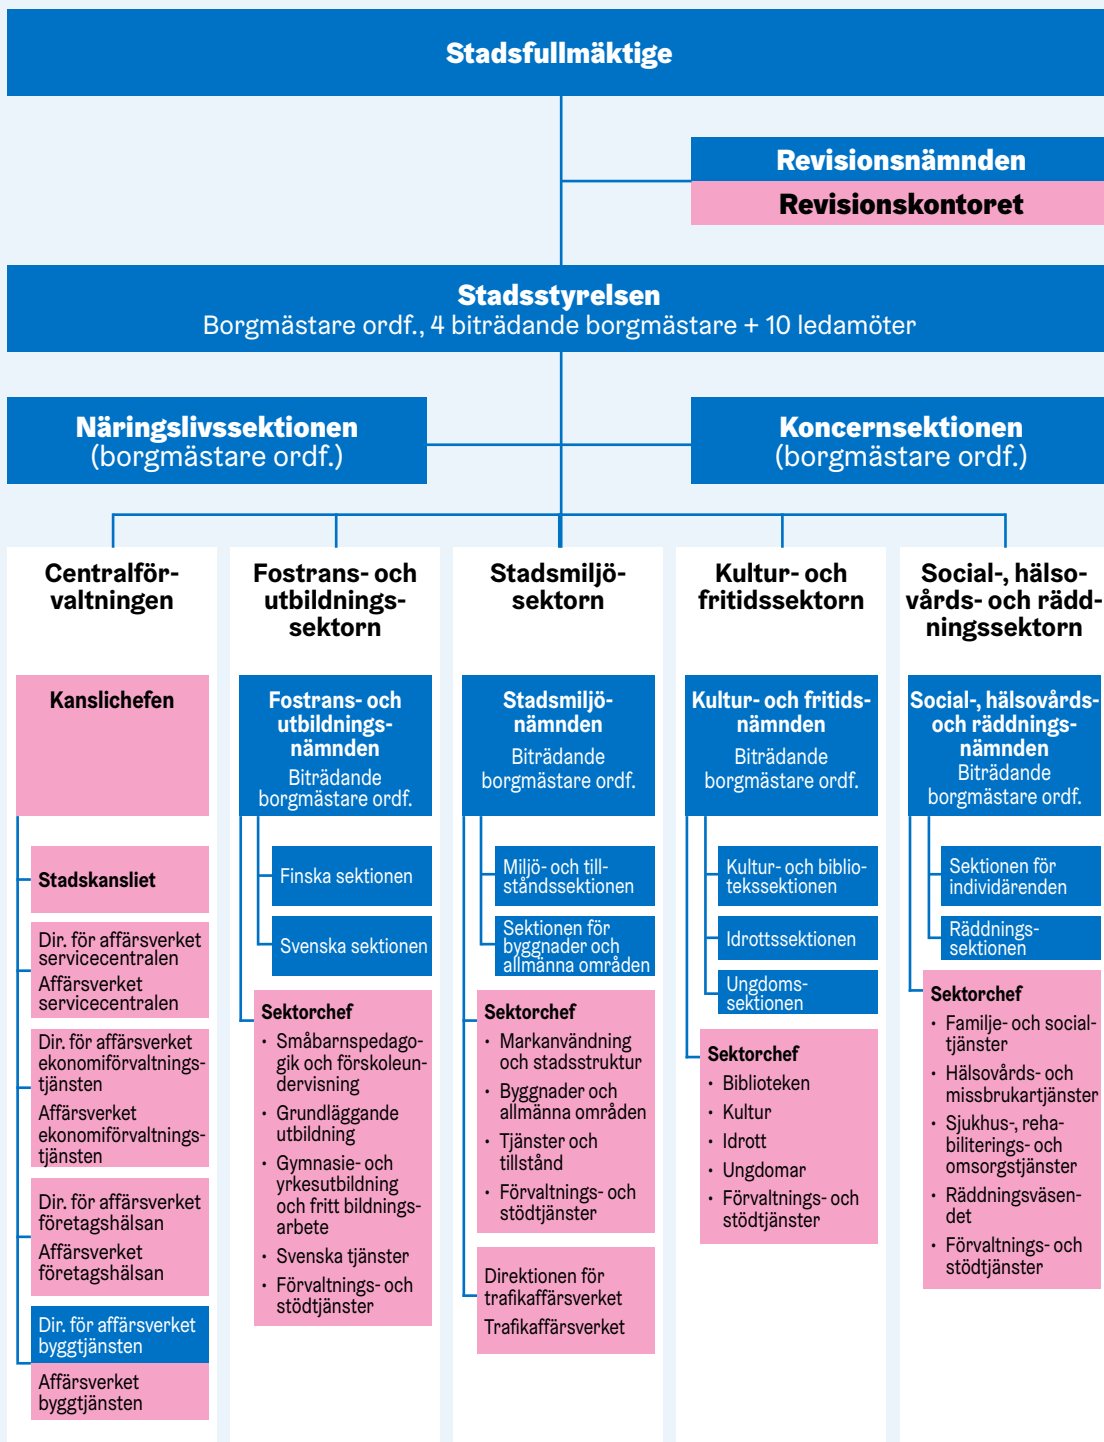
Stadsfullmäktige

Revisionsnämnden

Revisionskontoret

Stadsstyrelsen
Borgmästare ordf., 4 biträdande borgmästare + 10 ledamöter

Näringslivssektionen
(borgmästare ordf.)

Koncernsektionen
(borgmästare ordf.)

Centralförvaltningen

Kanslichefen

Stadskansliet

Dir. för affärsverket servicecentralen
Affärsverket servicecentralen

Dir. för affärsverket ekonomiförvaltningstjänsten
Affärsverket ekonomiförvaltningstjänsten

Dir. för affärsverket företagshälsan
Affärsverket företagshälsan

Dir. för affärsverket byggtjänsten

Affärsverket byggtjänsten

Fostrans- och utbildningssektorn

Fostrans- och utbildningsnämnden
Biträdande borgmästare ordf.

Finska sektionen

Svenska sektionen

Sektorchef
· Småbarnspedagogik och förskoleundervisning
· Grundläggande utbildning
· Gymnasie- och yrkesutbildning och fritt bildningsarbete
· Svenska tjänster
· Förvaltnings- och stödtjänster

Stadsmiljösektorn

Stadsmiljönämnden
Biträdande borgmästare ordf.

Miljö- och tillståndssektionen

Sektionen för byggnader och allmänna områden

Sektorchef
· Markanvändning och stadsstruktur
· Byggnader och allmänna områden
· Tjänster och tillstånd
· Förvaltnings- och stödtjänster

Direktionen för trafikaffärsverket
Trafikaffärsverket

Kultur- och fritidssektorn

Kultur- och fritidsnämnden
Biträdande borgmästare ordf.

Kultur- och bibliotekssektionen

Idrottssektionen

Ungdomssektionen

Sektorchef
· Biblioteken
· Kultur
· Idrott
· Ungdomar
· Förvaltnings- och stödtjänster

Social-, hälsovårds- och räddningssektorn

Social-, hälsovårds- och räddningsnämnden
Biträdande borgmästare ordf.

Sektionen för individärenden

Räddningssektionen

Sektorchef
· Familje- och socialtjänster
· Hälsovårds- och missbrukartjänster
· Sjukhus-, rehabiliterings- och omsorgstjänster
· Räddningsväsendet
· Förvaltnings- och stödtjänster